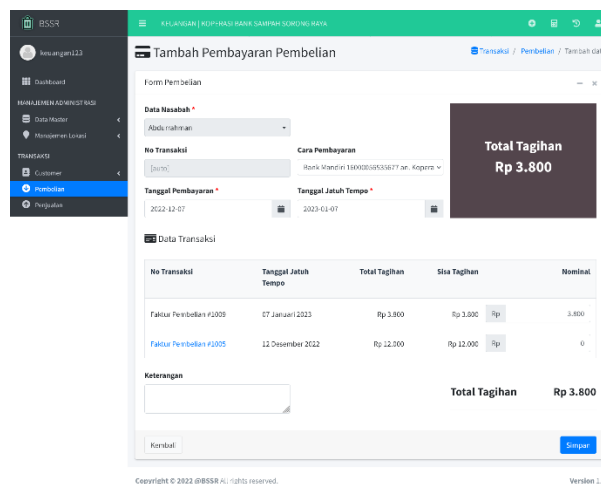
BSSR

keuangan123

Dashboard

MANAJEMEN ADMINISTRASI

Data Master

Manajemen Lokasi

TRANSAKSI

Customer

Pembelian

Penjualan

KEUANGAN | KOPERASI BANK SAMPAH SORONG RAYA

Tambah Pembayaran Pembelian

Transaksi / Pembelian / Tambah dat

Form Pembelian

Data Nasabah *

Abdu rahman

No Transaksi

[auto]

Cara Pembayaran

Bank Mandiri 16000085533677 an. Kopera

Tanggal Pembayaran *

2022-12-07

Tanggal Jatuh Tempo *

2023-01-07

Total Tagihan
Rp 3.800

Data Transaksi

| No Transaksi | Tanggal Jatuh Tempo | Total Tagihan | Sisa Tagihan | | Nominal |
|---|---|---|---|---|---|
| Faktur Pembelian #1009 | 07 Januari 2023 | Rp 3.800 | Rp 3.800 | Rp | 3.800 |
| Faktur Pembelian #1005 | 12 Desember 2022 | Rp 12.000 | Rp 12.000 | Rp | 0 |

Keterangan

Total Tagihan Rp 3.800

Kembali

Simpan

Copyright © 2022 @BSSR All rights reserved.

Version 1.